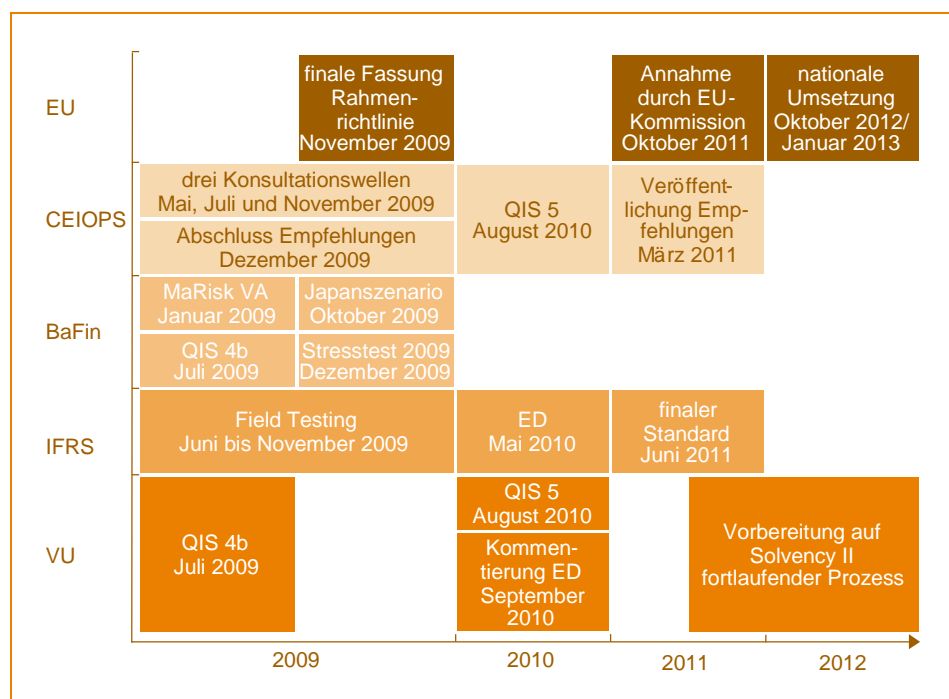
EU

finale Fassung Rahmenrichtlinie November 2009

Annahme durch EU-Kommission Oktober 2011

nationale Umsetzung Oktober 2012/ Januar 2013

CEIOPS

drei Konsultationswellen Mai, Juli und November 2009

Abschluss Empfehlungen Dezember 2009

QIS 5 August 2010

Veröffentlichung Empfehlungen März 2011

BaFin

MaRisk VA Januar 2009

Japanszenario Oktober 2009

QIS 4b Juli 2009

Stresstest 2009 Dezember 2009

IFRS

Field Testing Juni bis November 2009

ED Mai 2010

finaler Standard Juni 2011

VU

QIS 4b Juli 2009

QIS 5 August 2010

Kommentierung ED September 2010

Vorbereitung auf Solvency II fortlaufender Prozess

2009

2010

2011

2012